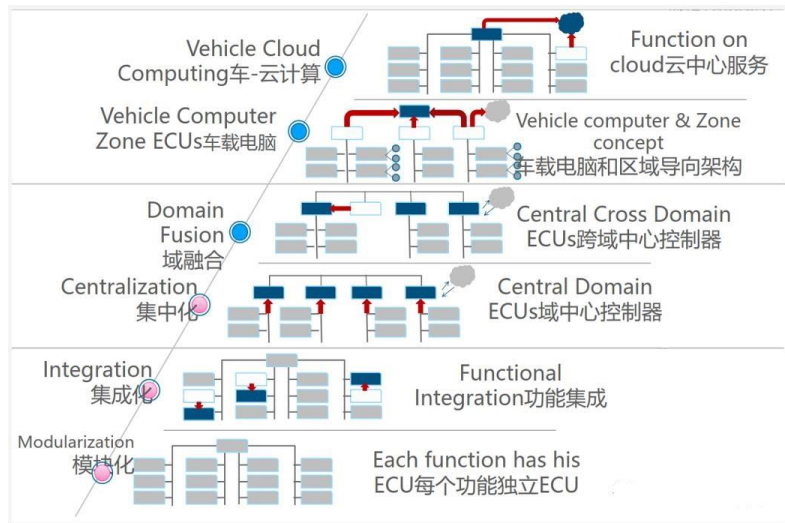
Vehicle Cloud Computing车-云计算

Function on cloud云中心服务

Vehicle Computer Zone ECUs车载电脑

Vehicle computer & Zone concept
车载电脑和区域导向架构

Domain Fusion
域融合

Central Cross Domain ECUs跨域中心控制器

Centralization
集中化

Central Domain ECUs域中心控制器

Integration
集成化

Functional Integration功能集成

Modularization
模块化

Each function has his ECU每个功能独立ECU